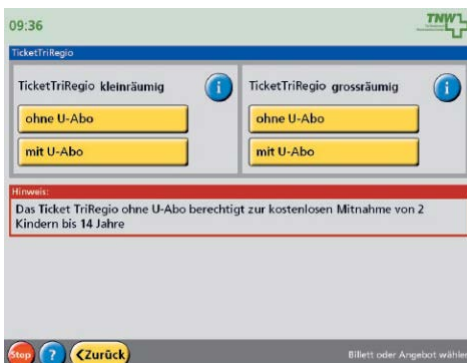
09:36

TNW

TicketTriRegio

TicketTriRegio kleinräumig

i

ohne U-Abo

mit U-Abo

TicketTriRegio grossräumig

i

ohne U-Abo

mit U-Abo

Hinweis:

Das Ticket TriRegio ohne U-Abo berechtigt zur kostenlosen Mitnahme von 2 Kindern bis 14 Jahre

Stop

?

Zurück

Billett oder Angebot wähle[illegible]